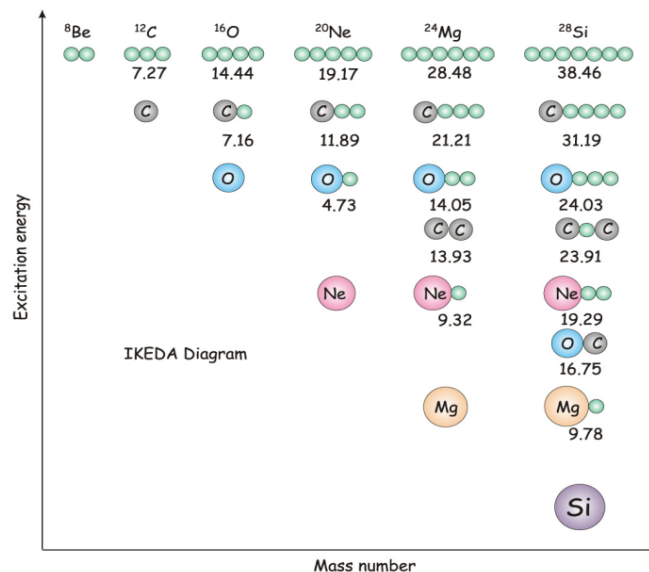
Excitation energy

$^{8}$Be $^{12}$C $^{16}$O $^{20}$Ne $^{24}$Mg $^{28}$Si

7.27 14.44 19.17 28.48 38.46

C C C C C

7.16 11.89 21.21 31.19

O O O O

4.73 14.05 24.03

C C C C

13.93 23.91

Ne Ne Ne

9.32 19.29

IKEDA Diagram

O C

16.75

Mg Mg

9.78

Si

Mass number